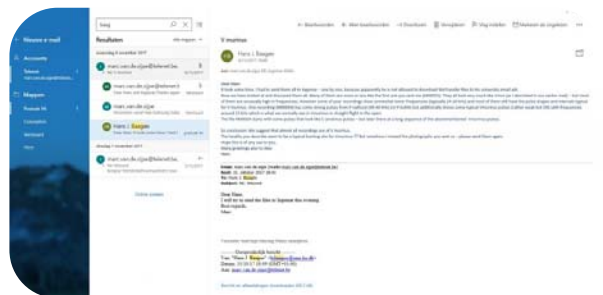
Nieuwe e-mail

Accounts

Mappen

Postvak IN

boeg

Resultaten

Alle mappen

donderdag 9 november 2017

marc.van.de.zijpe@telenet.be

marc.van.de.zijpe@telenet.be

marc.van.de.zijpe

Hans J Boegen

dinsdag 7 november 2017

marc.van.de.zijpe@telenet.be

Online zoeken

Beantwoorden

Allen beantwoorden

Doorsturen

Archiveren

Verwijderen

Vlag instellen

Markeren als ongelezen

V mutnus

Hans J Boegen

Dear Marc

Dear Hans
I will try to send the files to Segment this evening.
Best regards,
Marc

Van: "Hans J Boegen"
Datum: 
Aan: marc.van.de.zijpe@telenet.be